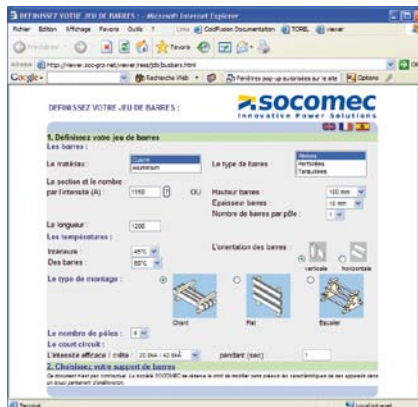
DEFINISSEZ VOTRE JEU DE BARRES - Microsoft Internet Explorer

Fichier Edition Affichage Favoris Outils ?

Liens CodFusion Documentation TOREL viewer

Précédente Favoris

Adresse http://viewer.soc-gro.net/viewer/ress/jdb/busbars.html

Google Recherche Web Fenêtres pop-up autorisées sur le site Options

DEFINISSEZ VOTRE JEU DE BARRES :

socomec
Innovative Power Solutions

1. Définissez votre jeu de barres

Les barres :

Le matériau : Cuivre aluminium

Le type de barres : Rigides Flexibles Torsadées

La section et le nombre par l'intensité (A) : 1150 OU

Hauteur barres : 100 mm

Epaisseur barres : 10 mm

Nombre de barres par pôle : 1

La longueur : 1200

Les températures :

Intérieure : 40°C

Des barres : 80°C

L'orientation des barres :

verticale horizontale

Le type de montage :

Chant Plat Escalier

Le nombre de pôles : 4

Le court circuit :

L'intensité efficace / crête : 20.0kA / 42.0kA pendant (sec) : 1

2. Choisissez votre support de barres

Ce document n'est pas contractuel. La société SOCOMEC se réserve le droit de modifier sans préavis les caractéristiques de ses appareils dans un souci permanent d'amélioration.

Terminé Intranet local